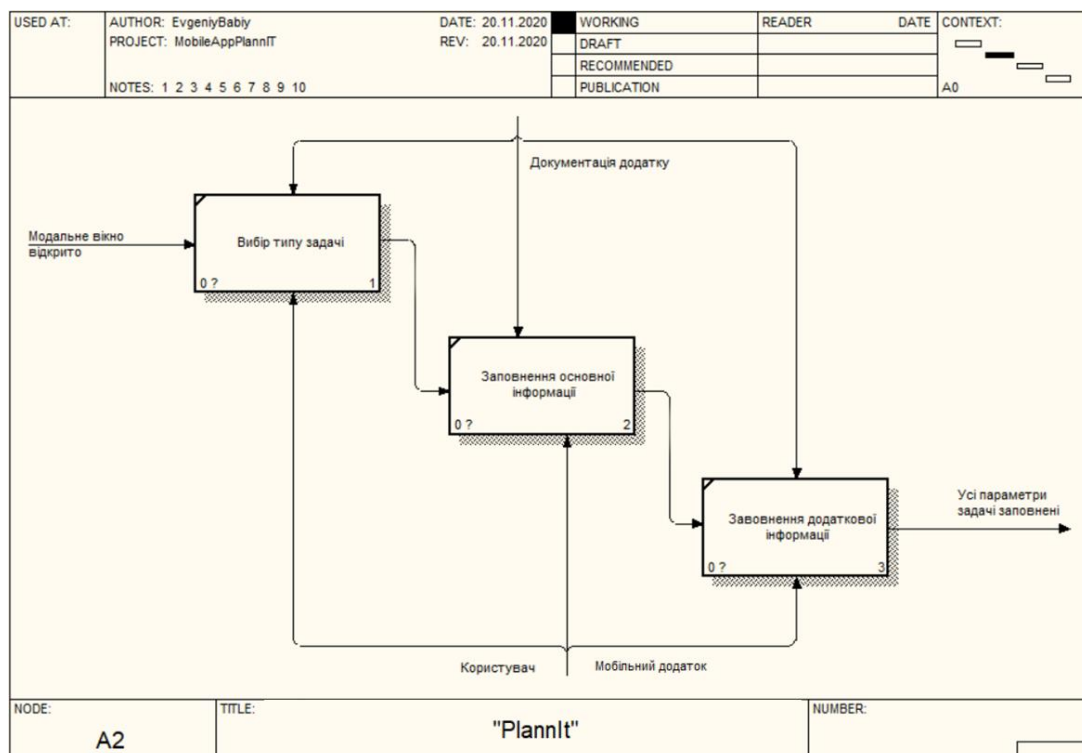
USED AT: AUTHOR: EvgeniyBabiy DATE: 20.11.2020 WORKING READER DATE CONTEXT:
PROJECT: MobileAppPlannIT REV: 20.11.2020 DRAFT
RECOMMENDED
NOTES: 1 2 3 4 5 6 7 8 9 10 PUBLICATION A0

Документація додатку

Модальне вікно відкрито

Вибір типу задачі
0 ? 1

Заповнення основної інформації
0 ? 2

Завовнення додаткової інформації
0 ? 3

Усі параметри задачі заповнені

Користувач

Мобільний додаток

NODE: A2
TITLE: "PlannIt"
NUMBER: